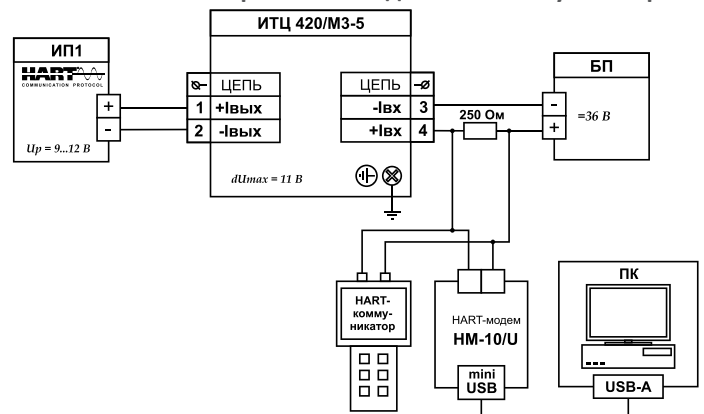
ИТЦ 420/М3-5

ИП1

HART COMMUNICATION PROTOCOL

+

-

Up = 9...12 В

ЦЕПЬ

1 +Iвых

2 -Iвых

ЦЕПЬ

-Iвх 3

+Iвх 4

dUmax = 11 В

250 Ом

БП

-

+

=36 В

HART-коммуникатор

HART-модем

HM-10/U

mini USB

ПК

USB-A